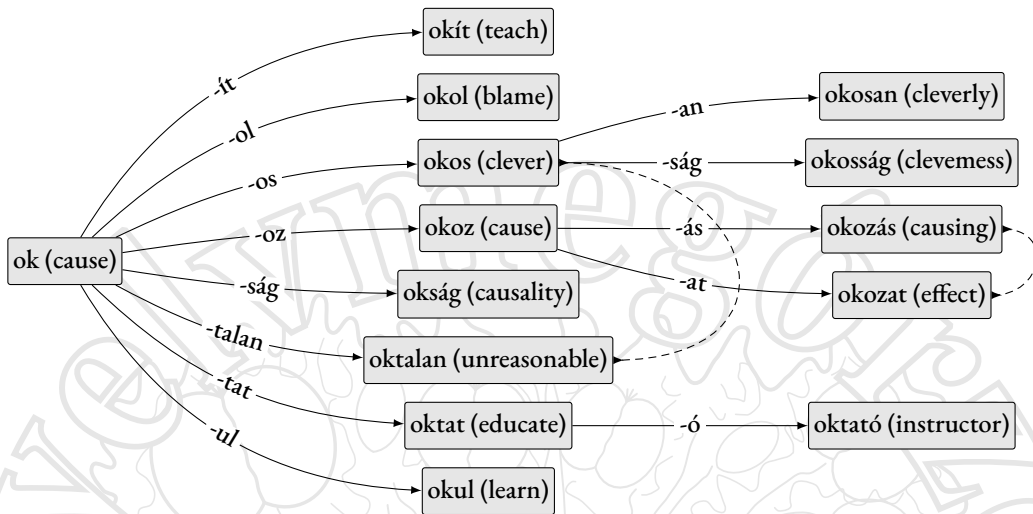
okít (teach)
-ít
okol (blame)
-ol
okos (clever)
-os
-an
okosan (cleverly)
-ság
okosság (clevemess)
ok (cause)
-oz
okoz (cause)
-ás
okozás (causing)
-at
okozat (effect)
-ság
okság (causality)
-talan
oktalan (unreasonable)
-tat
oktat (educate)
-ó
oktató (instructor)
-ul
okul (learn)